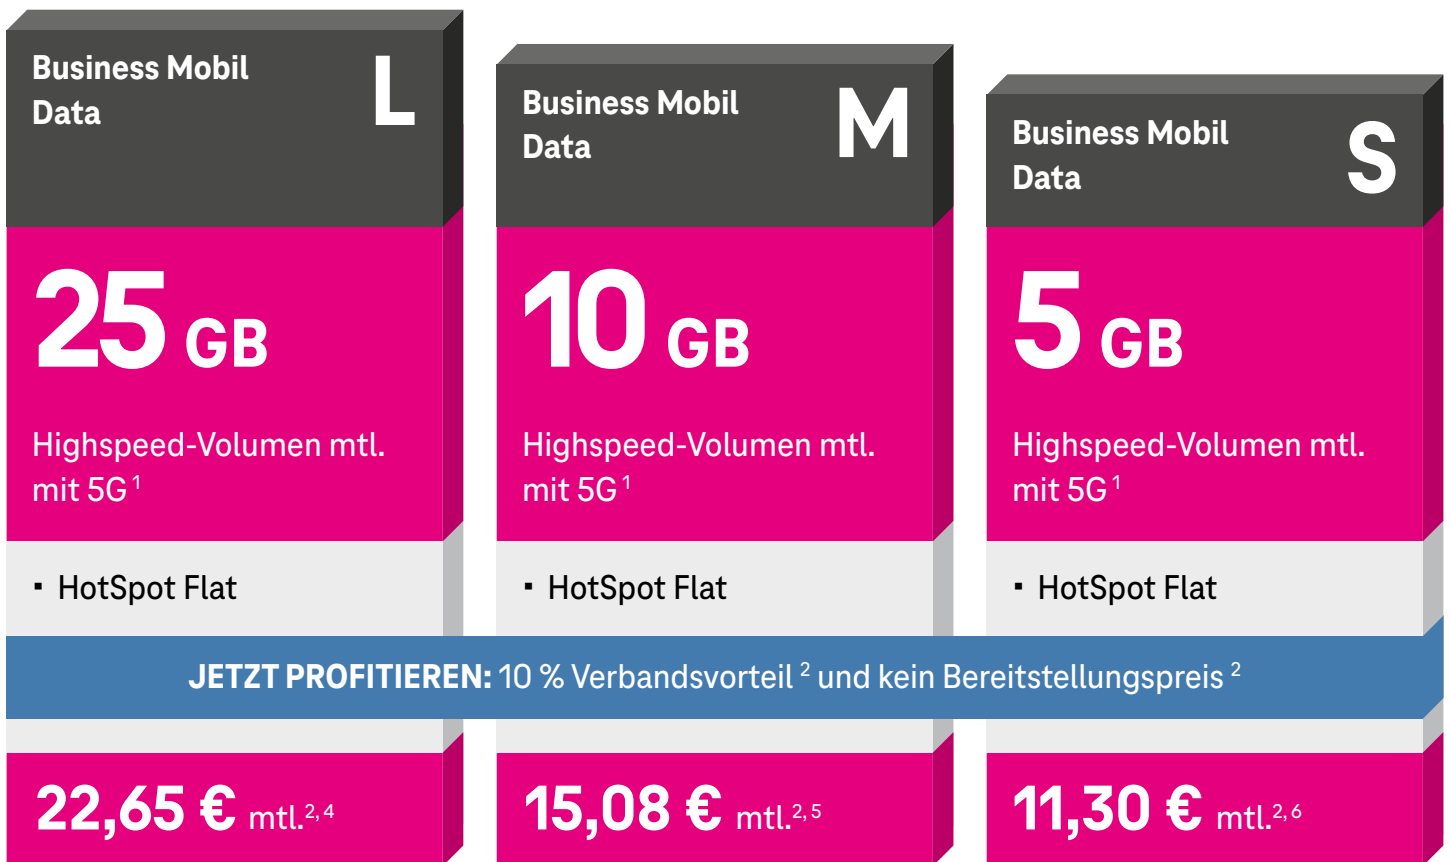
Business Mobil Data L

25 GB

Highspeed-Volumen mtl. mit 5G $^{1}$

▪ HotSpot Flat

22,65 € mtl.$^{2,4}$

Business Mobil Data M

10 GB

Highspeed-Volumen mtl. mit 5G $^{1}$

▪ HotSpot Flat

15,08 € mtl.$^{2,5}$

Business Mobil Data S

5 GB

Highspeed-Volumen mtl. mit 5G $^{1}$

▪ HotSpot Flat

11,30 € mtl.$^{2,6}$

JETZT PROFITIEREN: 10 % Verbandsvorteil $^{2}$ und kein Bereitstellungspreis $^{2}$